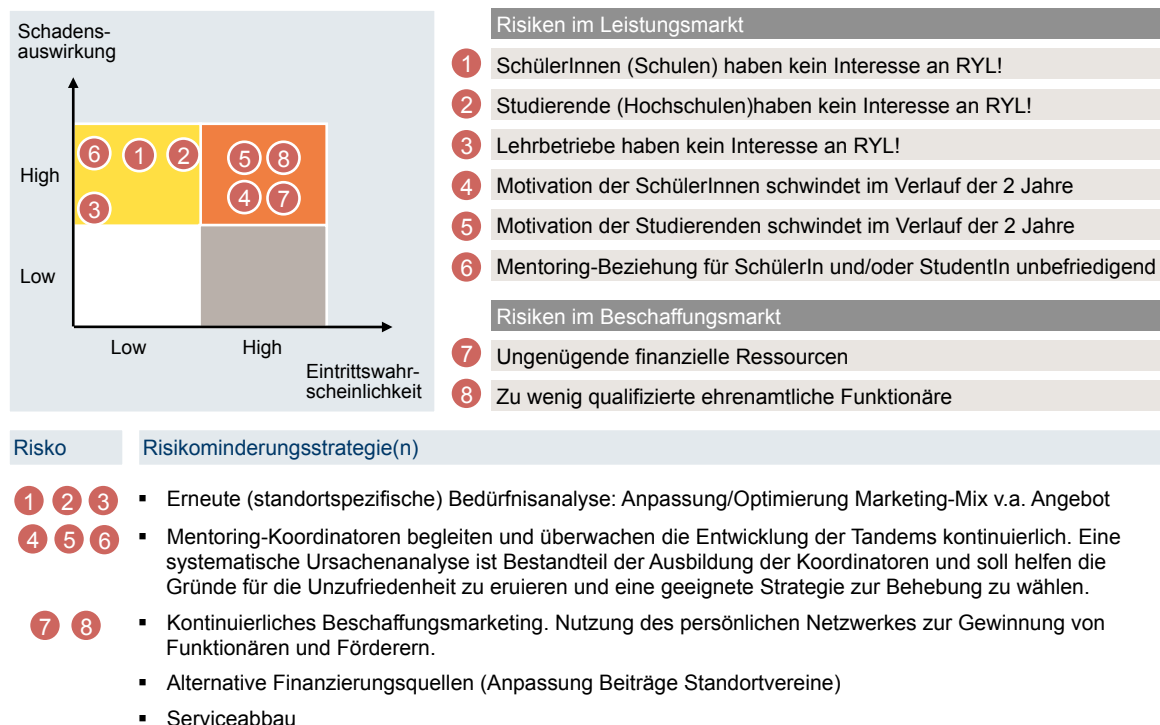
Schadensauswirkung

High

Low

6 1 2
3

5 8
4 7

Low High

Eintrittswahrscheinlichkeit

Risiken im Leistungsmarkt

1 SchülerInnen (Schulen) haben kein Interesse an RYL!

2 Studierende (Hochschulen)haben kein Interesse an RYL!

3 Lehrbetriebe haben kein Interesse an RYL!

4 Motivation der SchülerInnen schwindet im Verlauf der 2 Jahre

5 Motivation der Studierenden schwindet im Verlauf der 2 Jahre

6 Mentoring-Beziehung für SchülerIn und/oder StudentIn unbefriedigend

Risiken im Beschaffungsmarkt

7 Ungenügende finanzielle Ressourcen

8 Zu wenig qualifizierte ehrenamtliche Funktionäre

Risko Risikominderungsstrategie(n)

1 2 3 ▪ Erneute (standortspezifische) Bedürfnisanalyse: Anpassung/Optimierung Marketing-Mix v.a. Angebot

4 5 6 ▪ Mentoring-Koordinatoren begleiten und überwachen die Entwicklung der Tandems kontinuierlich. Eine systematische Ursachenanalyse ist Bestandteil der Ausbildung der Koordinatoren und soll helfen die Gründe für die Unzufriedenheit zu eruieren und eine geeignete Strategie zur Behebung zu wählen.

7 8 ▪ Kontinuierliches Beschaffungsmarketing. Nutzung des persönlichen Netzwerkes zur Gewinnung von Funktionären und Förderern.

▪ Alternative Finanzierungsquellen (Anpassung Beiträge Standortvereine)

▪ Serviceabbau